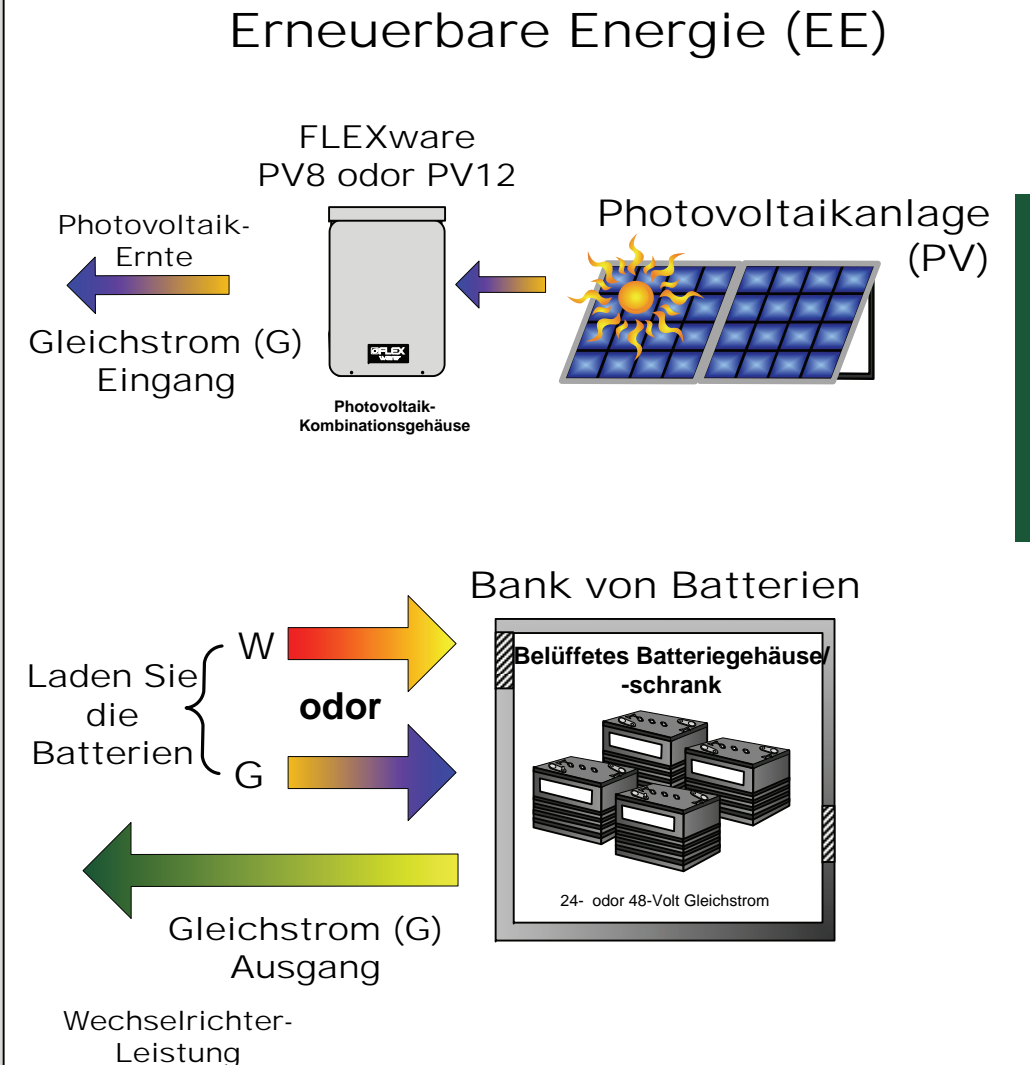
Erneuerbare Energie (EE)

FLEXware
PV8 odor PV12

Photovoltaik-
Ernte

Photovoltaikanlage
(PV)

FLEX

Gleichstrom (G)
Eingang

Photovoltaik-
Kombinationsgehäuse

Bank von Batterien

W

Laden Sie
die
Batterien

odor

G

Belüffetes Batteriegehäuse/
-schrank

24- odor 48-Volt Gleichstrom

Gleichstrom (G)
Ausgang

Wechselrichter-
Leistung